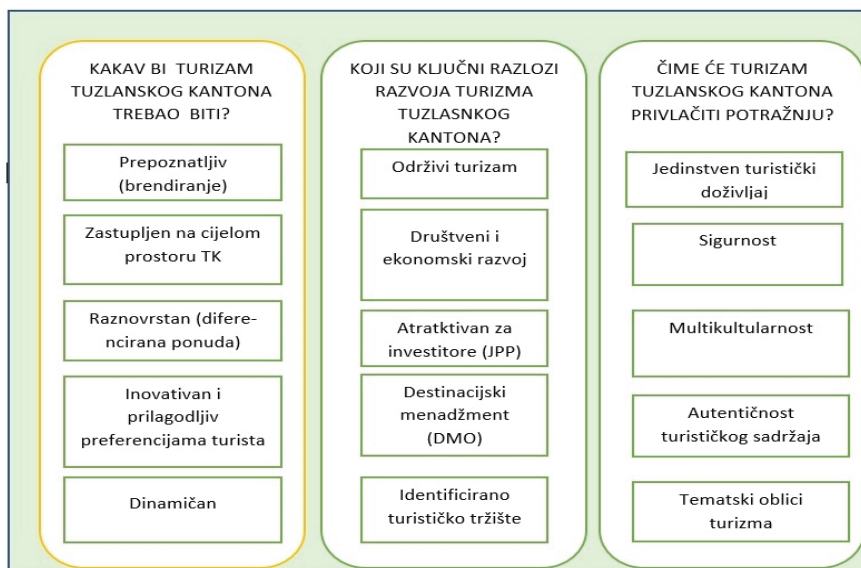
KAKAV BI TURIZAM TUZLANSKOG KANTONA TREBAO BITI?

Prepoznatljiv (brendiranje)

Zastupljen na cijelom prostoru TK

Raznovrstan (diferencirana ponuda)

Inovativan i prilagodljiv preferencijama turista

Dinamičan

KOJI SU KLJUČNI RAZLOZI RAZVOJA TURIZMA TUZLASNKOG KANTONA?

Održivi turizam

Društveni i ekonomski razvoj

Atraktivan za investitore (JPP)

Destinacijski menadžment (DMO)

Identificirano turističko tržište

ČIME ĆE TURIZAM TUZLANSKOG KANTONA PRIVLAČITI POTRAŽNJU?

Jedinstven turistički doživljaj

Sigurnost

Multikultularnost

Autentičnost turističkog sadržaja

Tematski oblici turizma